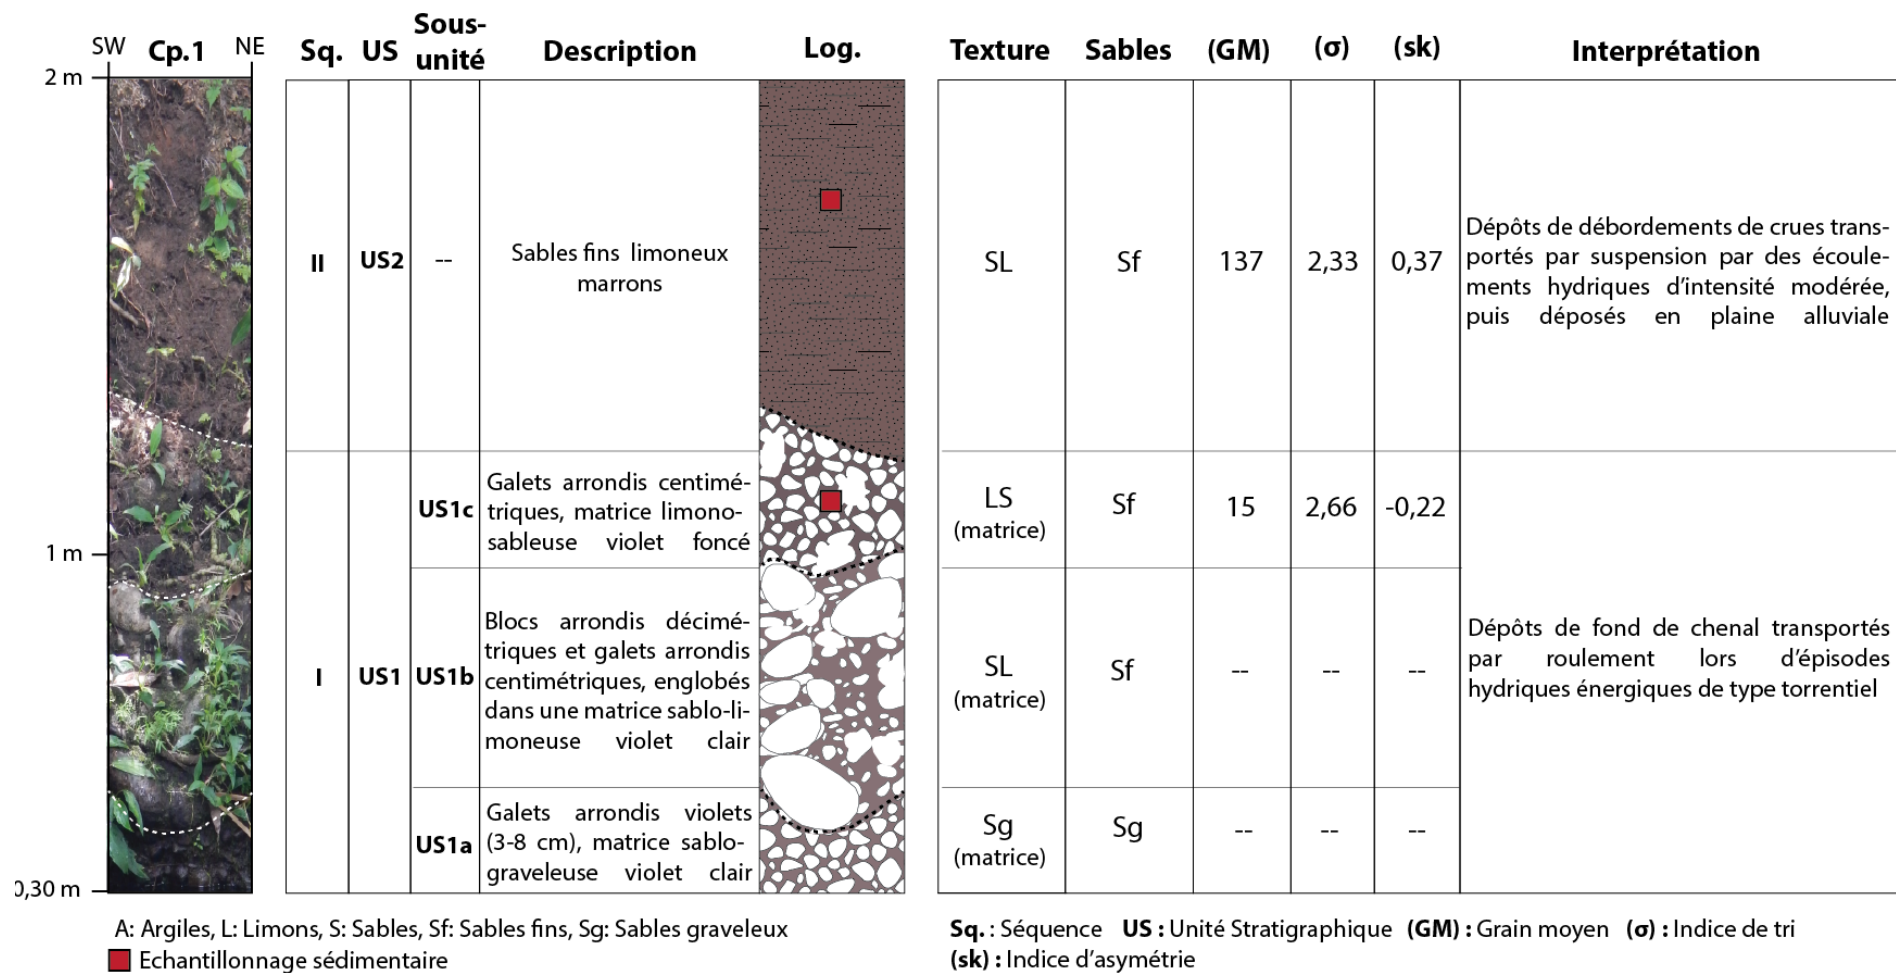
SW Cp.1 NE

2 m

1 m

0,30 m

| Sq. | US | Sous-unité | Description | Log. |
|---|---|---|---|---|
| II | US2 | -- | Sables fins limoneux marrons | |
| I | US1 | US1c | Galets arrondis centimétriques, matrice limono-sableuse violet foncé | |
| | | US1b | Blocs arrondis décimétriques et galets arrondis centimétriques, englobés dans une matrice sablo-limoneuse violet clair | |
| | | US1a | Galets arrondis violets (3-8 cm), matrice sablo-graveleuse violet clair | |

| Texture | Sables | (GM) | (σ) | (sk) | Interprétation |
|---|---|---|---|---|---|
| SL | Sf | 137 | 2,33 | 0,37 | Dépôts de débordements de crues transportés par suspension par des écoulements hydriques d'intensité modérée, puis déposés en plaine alluviale |
| LS (matrice) | Sf | 15 | 2,66 | -0,22 | Dépôts de fond de chenal transportés par roulement lors d'épisodes hydriques énergiques de type torrentiel |
| SL (matrice) | Sf | -- | -- | -- | |
| Sg (matrice) | Sg | -- | -- | -- | |

A: Argiles, L: Limons, S: Sables, Sf: Sables fins, Sg: Sables graveleux
Echantillonnage sédimentaire

Sq. : Séquence US : Unité Stratigraphique (GM) : Grain moyen (σ) : Indice de tri
(sk) : Indice d'asymétrie